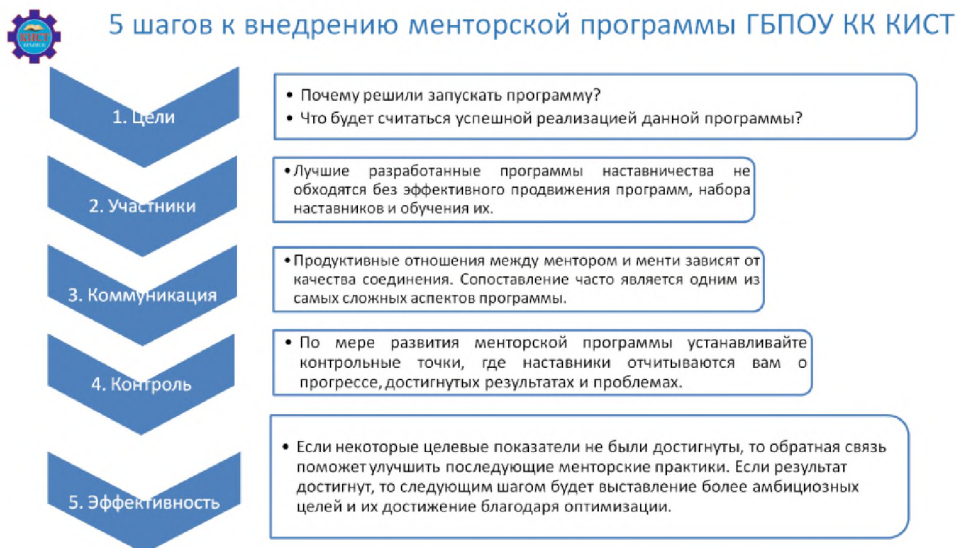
КИСТ

5 шагов к внедрению менторской программы ГБПОУ КК КИСТ

1. Цели

• Почему решили запускать программу?
• Что будет считаться успешной реализацией данной программы?

2. Участники

• Лучшие разработанные программы наставничества не обходятся без эффективного продвижения программ, набора наставников и обучения их.

3. Коммуникация

• Продуктивные отношения между ментором и менти зависят от качества соединения. Сопоставление часто является одним из самых сложных аспектов программы.

4. Контроль

• По мере развития менторской программы устанавливайте контрольные точки, где наставники отчитываются вам о прогрессе, достигнутых результатах и проблемах.

5. Эффективность

• Если некоторые целевые показатели не были достигнуты, то обратная связь поможет улучшить последующие менторские практики. Если результат достигнут, то следующим шагом будет выставление более амбициозных целей и их достижение благодаря оптимизации.